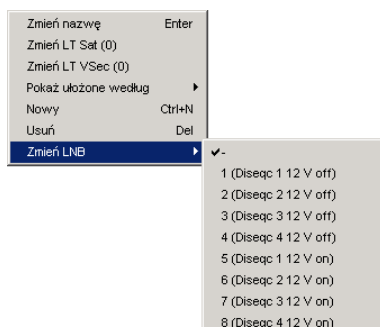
Zmień nazwę Enter
Zmień LT Sat (0)
Zmień LT VSec (0)
Pokaż ułożone według
Nowy Ctrl+N
Usuń Del
Zmień LNB

✔-
1 (Diseqc 1 12 V off)
2 (Diseqc 2 12 V off)
3 (Diseqc 3 12 V off)
4 (Diseqc 4 12 V off)
5 (Diseqc 1 12 V on)
6 (Diseqc 2 12 V on)
7 (Diseqc 3 12 V on)
8 (Diseqc 4 12 V on)